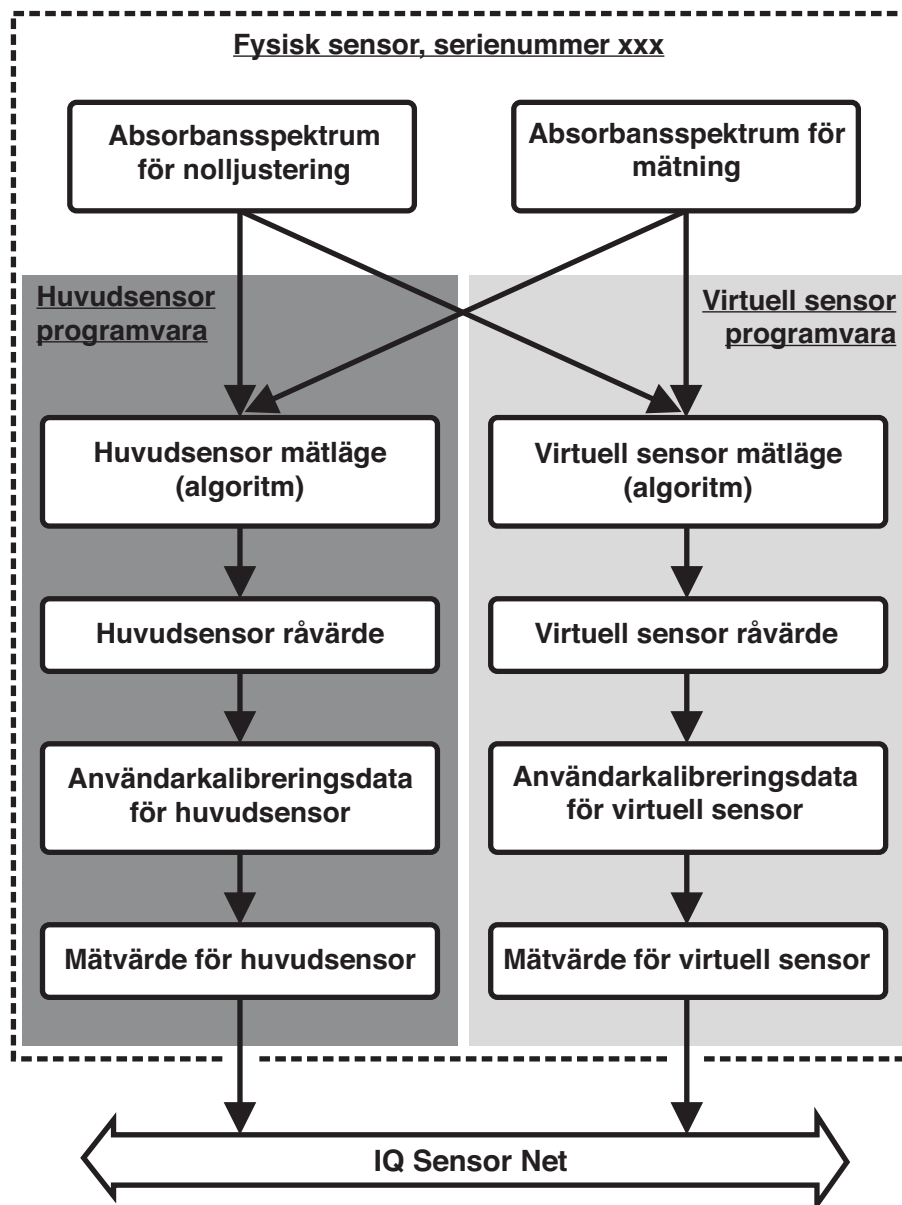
Fysisk sensor, serienummer xxx

Absorbansspektrum för nolljustering

Absorbansspektrum för mätning

Huvudsensor programvara

Virtuell sensor programvara

Huvudsensor mätläge (algoritm)

Virtuell sensor mätläge (algoritm)

Huvudsensor råvärde

Virtuell sensor råvärde

Användarkalibreringsdata för huvudsensor

Användarkalibreringsdata för virtuell sensor

Mätvärde för huvudsensor

Mätvärde för virtuell sensor

IQ Sensor Net